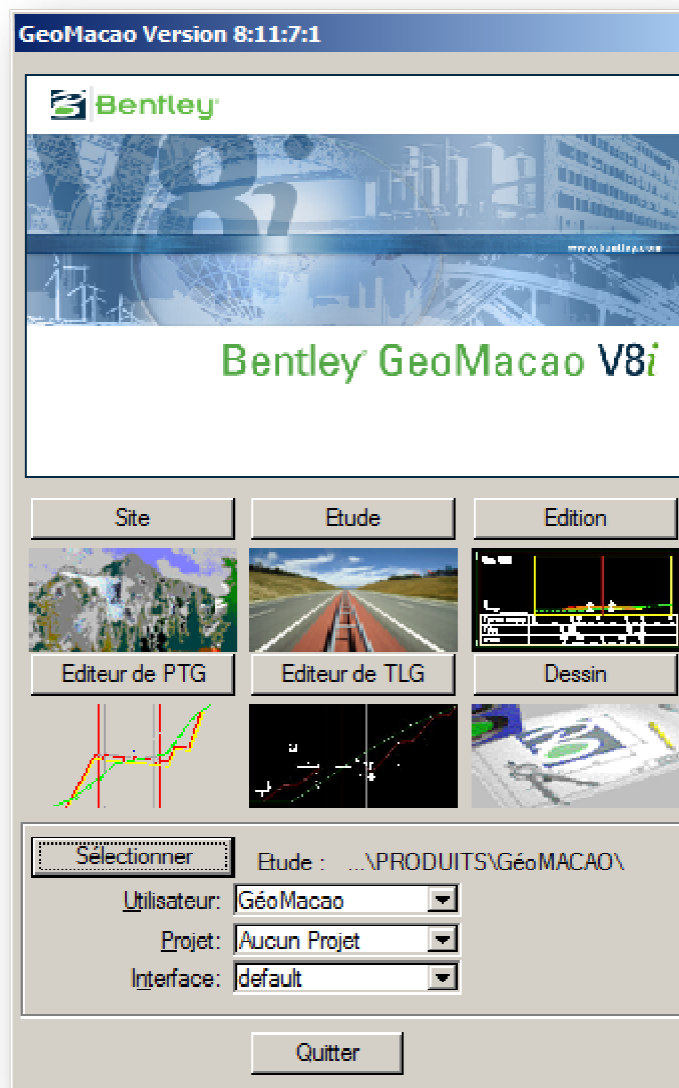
GeoMacao Version 8:11:7:1

Bentley

V8i

www.bentley.com

Bentley GeoMacao V8i

Site

Etude

Edition

Editeur de PTG

Editeur de TLG

Dessin

Sélectionner

Etude : ...\PRODUITS\GéoMACAO\

Utilisateur: GéoMacao

Projet: Aucun Projet

Interface: default

Quitter